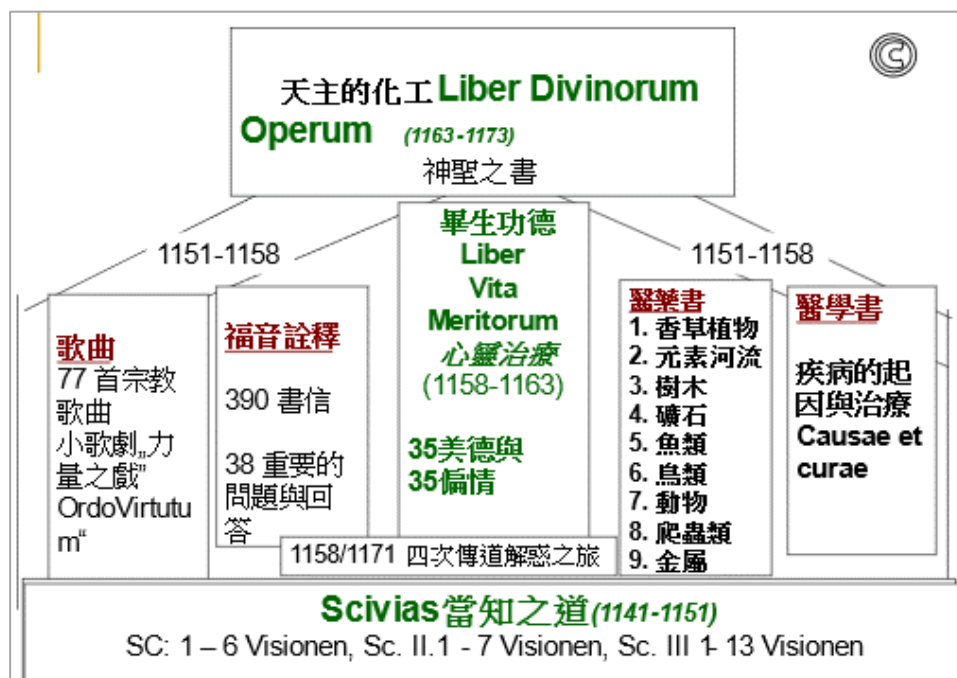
天主的化工 Liber Divinorum Operum (1163-1173)
神聖之書

1151-1158

1151-1158

歌曲
77 首宗教歌曲
小歌劇„力量之戲" OrdoVirtutum"

福音詮釋
390 書信
38 重要的問題與回答

畢生功德
Liber Vita Meritorum
心靈治療
(1158-1163)
35美德與35偏情

醫藥書
1. 香草植物
2. 元素河流
3. 樹木
4. 礦石
5. 魚類
6. 鳥類
7. 動物
8. 爬蟲類
9. 金屬

醫學書
疾病的起因與治療
Causae et curae

1158/1171 四次傳道解惑之旅

Scivias當知之道(1141-1151)
SC: 1 – 6 Visionen, Sc. II.1 - 7 Visionen, Sc. III 1- 13 Visionen